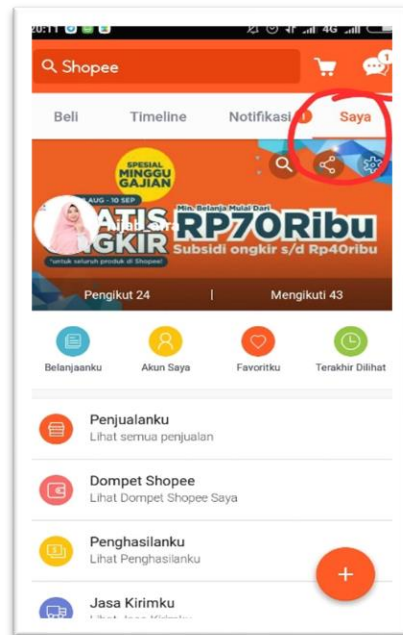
20:11 4G

Shopee

1

Beli

Timeline

Notifikasi

Saya

SPESIAL MINGGU GAJIAN

AUG - 10 SEP

Min. Belanja Mulai Dari

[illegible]ATIS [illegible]GKIR

RP70Ribu

Subsidi ongkir s/d Rp40ribu

*untuk seluruh produk di Shopee!

hijab_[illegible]

Pengikut 24

Mengikuti 43

Belanjaanku

Akun Saya

Favoritku

Terakhir Dilihat

Penjualanku

Lihat semua penjualan

Dompet Shopee

Lihat Dompet Shopee Saya

Penghasilanku

Lihat Penghasilanku

Jasa Kirimku

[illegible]

+